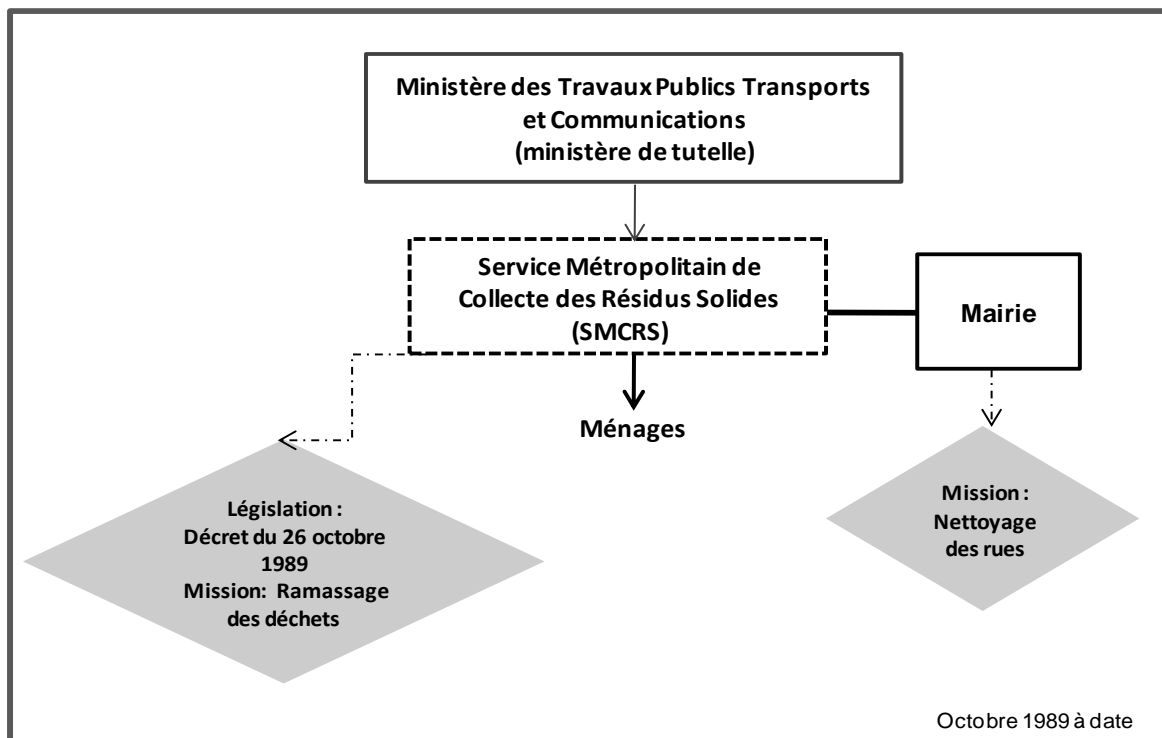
Ministère des Travaux Publics Transports et Communications
(ministère de tutelle)

Service Métropolitain de Collecte des Résidus Solides
(SMCRS)

Mairie

Ménages

Législation :
Décret du 26 octobre 1989
Mission: Ramassage des déchets

Mission :
Nettoyage des rues

Octobre 1989 à date